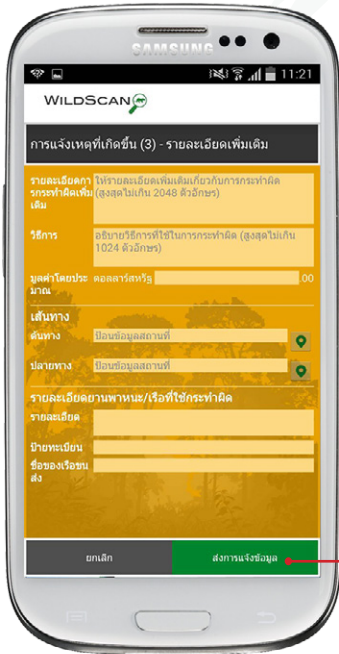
SAMSUNG

11:21

WILDSCAN

การแจ้งเหตุที่เกิดขึ้น (3) - รายละเอียดเพิ่มเติม

รายละเอียดการกระทำผิดเพิ่มเติม
ให้รายละเอียดเพิ่มเติมเกี่ยวกับการกระทำผิด (สูงสุดไม่เกิน 2048 ตัวอักษร)

วิธีการ
อธิบายวิธีการที่ใช้ในการกระทำผิด (สูงสุดไม่เกิน 1024 ตัวอักษร)

มูลค่าโดยประมาณ
ดอลลาร์สหรัฐ
00

เส้นทาง
ต้นทาง
ป้อนข้อมูลสถานที่

ปลายทาง
ป้อนข้อมูลสถานที่

รายละเอียดยานพาหนะ/เรือที่ใช้กระทำผิด
รายละเอียด

ป้ายทะเบียน

ชื่อของเรือขนส่ง

ยกเลิก
ส่งการแจ้งข้อมูล